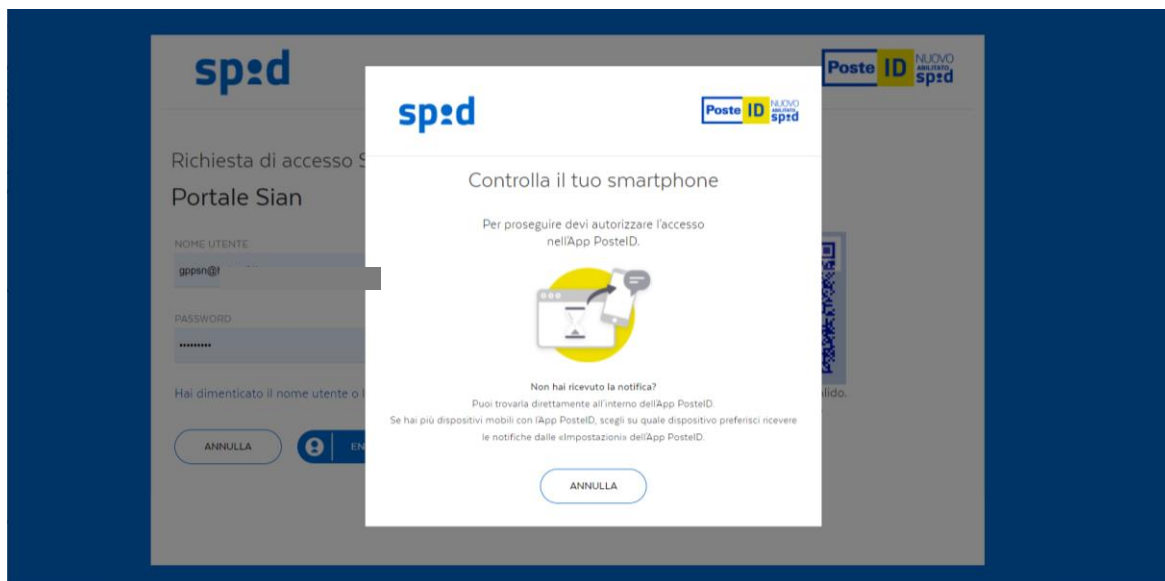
sp:d

Poste ID NUOVO ABILITATO sp:d

Richiesta di accesso S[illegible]

Portale Sian

NOME UTENTE

gppsn@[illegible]

PASSWORD

••••••••••

Hai dimenticato il nome utente o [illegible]

ANNULLA

EN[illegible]

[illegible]lido.

sp:d

Poste ID NUOVO ABILITATO sp:d

Controlla il tuo smartphone

Per proseguire devi autorizzare l'accesso nell'App PosteID.

Non hai ricevuto la notifica?

Puoi trovarla direttamente all'interno dell'App PosteID.

Se hai più dispositivi mobili con l'App PosteID, scegli su quale dispositivo preferisci ricevere le notifiche dalle «Impostazioni» dell'App PosteID.

ANNULLA